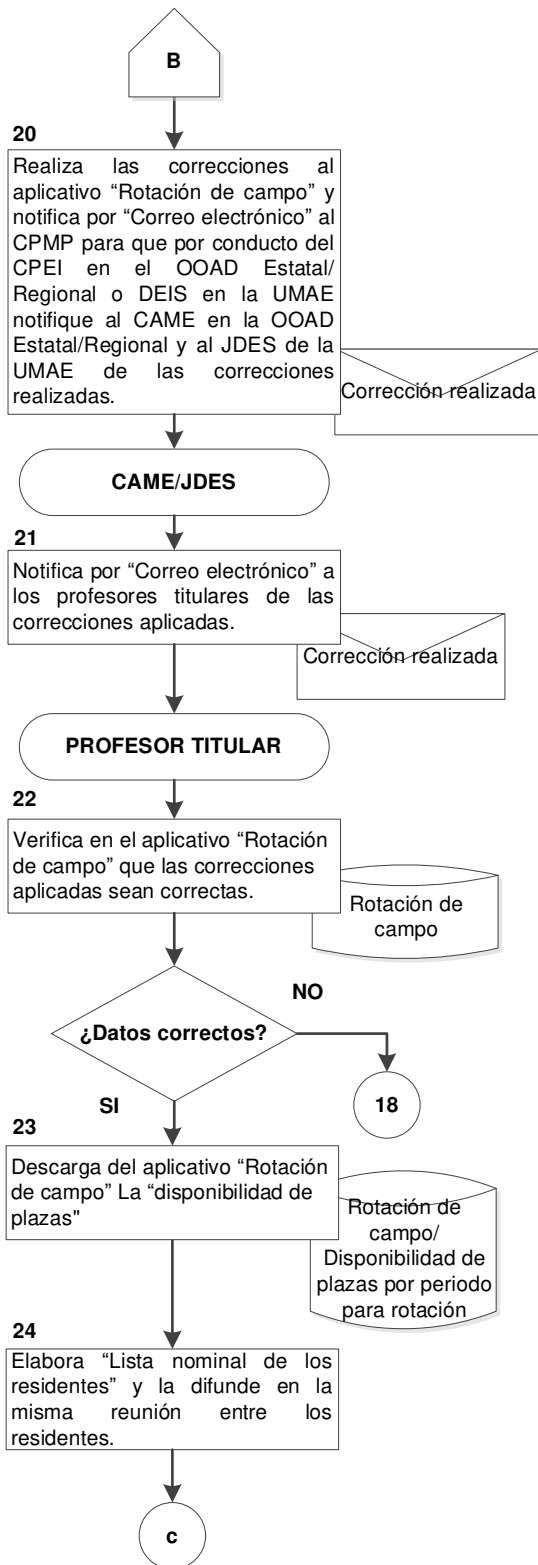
B

20

Realiza las correcciones al aplicativo “Rotación de campo” y notifica por “Correo electrónico” al CPMP para que por conducto del CPEI en el OOAD Estatal/ Regional o DEIS en la UMAE notifique al CAME en la OOAD Estatal/Regional y al JDES de la UMAE de las correcciones realizadas.

Corrección realizada

CAME/JDES

21

Notifica por “Correo electrónico” a los profesores titulares de las correcciones aplicadas.

Corrección realizada

PROFESOR TITULAR

22

Verifica en el aplicativo “Rotación de campo” que las correcciones aplicadas sean correctas.

Rotación de campo

¿Datos correctos?

NO

18

SI

23

Descarga del aplicativo “Rotación de campo” La “disponibilidad de plazas"

Rotación de campo/ Disponibilidad de plazas por periodo para rotación

24

Elabora “Lista nominal de los residentes” y la difunde en la misma reunión entre los residentes.

c